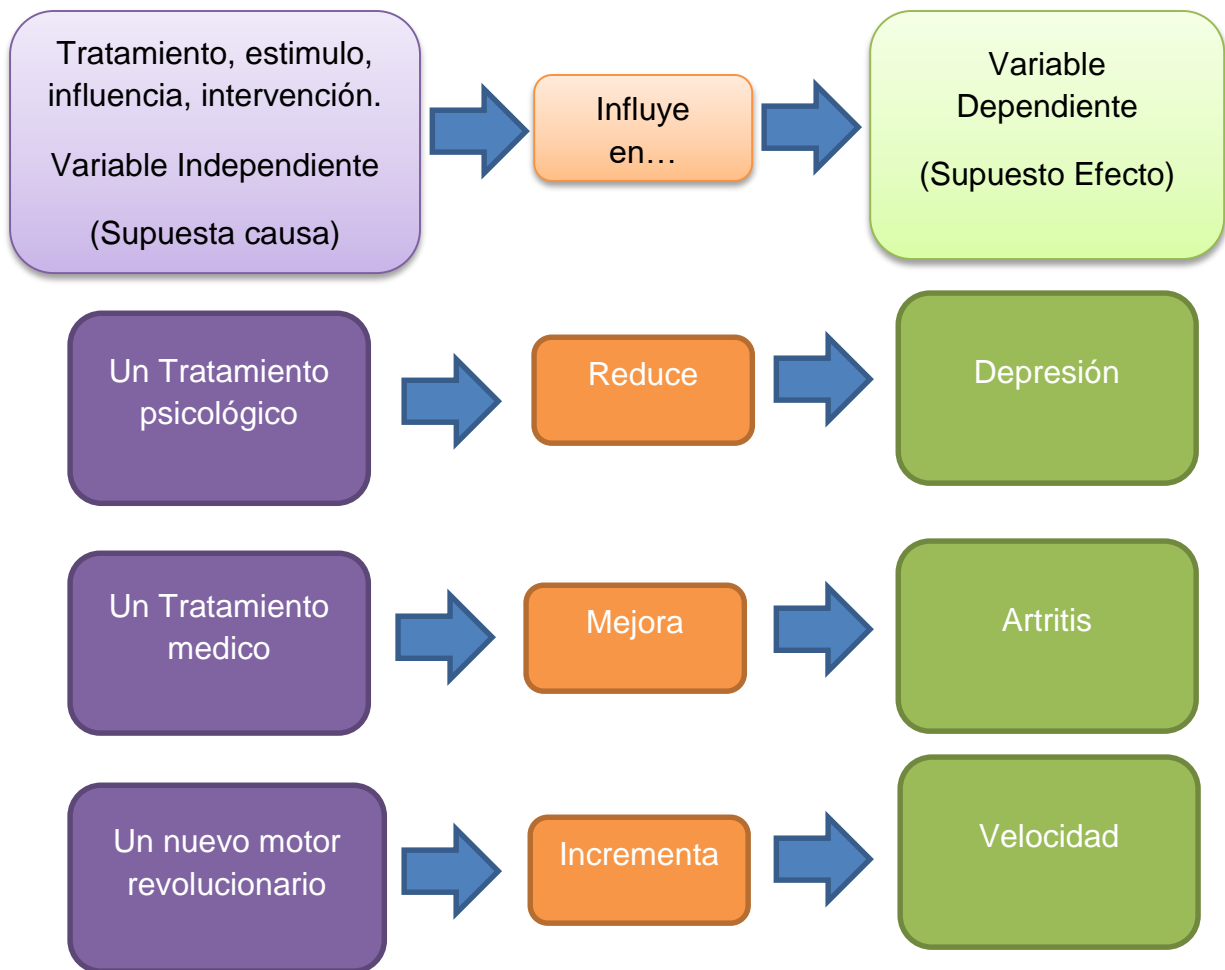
Tratamiento, estimulo, influencia, intervención.

Variable Independiente

(Supuesta causa)

Influye en…

Variable Dependiente

(Supuesto Efecto)

Un Tratamiento psicológico

Reduce

Depresión

Un Tratamiento medico

Mejora

Artritis

Un nuevo motor revolucionario

Incrementa

Velocidad